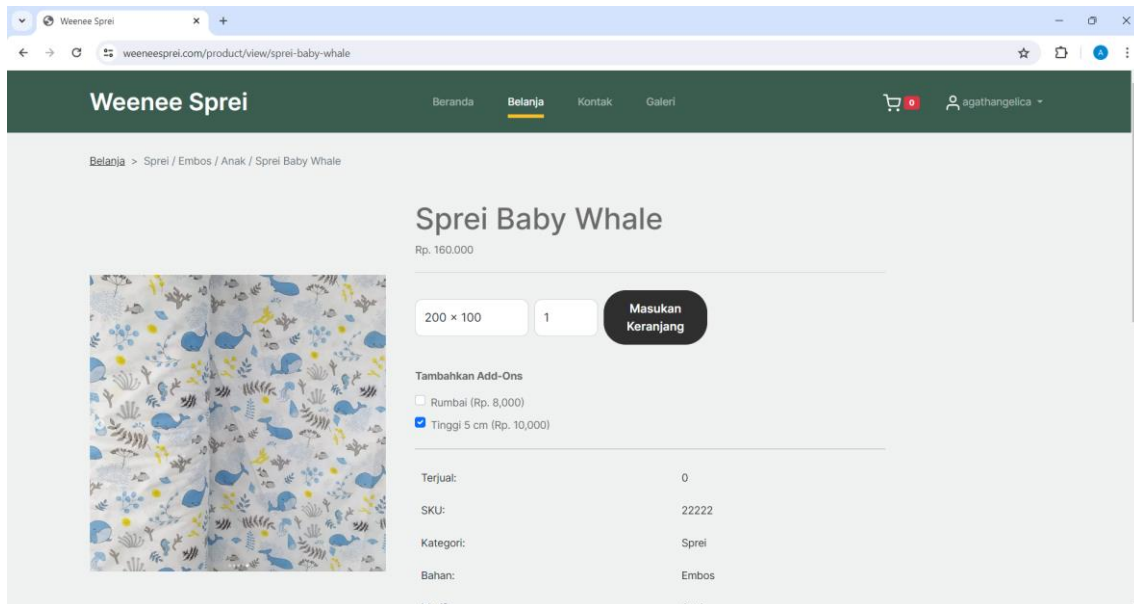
Weenee Sprei
weeneesprei.com/product/view/sprei-baby-whale

Weenee Sprei

Beranda Belanja Kontak Galeri

0

agathangelica

Belanja > Sprei / Embos / Anak / Sprei Baby Whale

Sprei Baby Whale

Rp. 160.000

200 × 100

1

Masukan Keranjang

Tambahkan Add-Ons

Rumbai (Rp. 8,000)

Tinggi 5 cm (Rp. 10,000)

| | |
|---|---|
| Terjual: | 0 |
| SKU: | 22222 |
| Kategori: | Sprei |
| Bahan: | Embos |